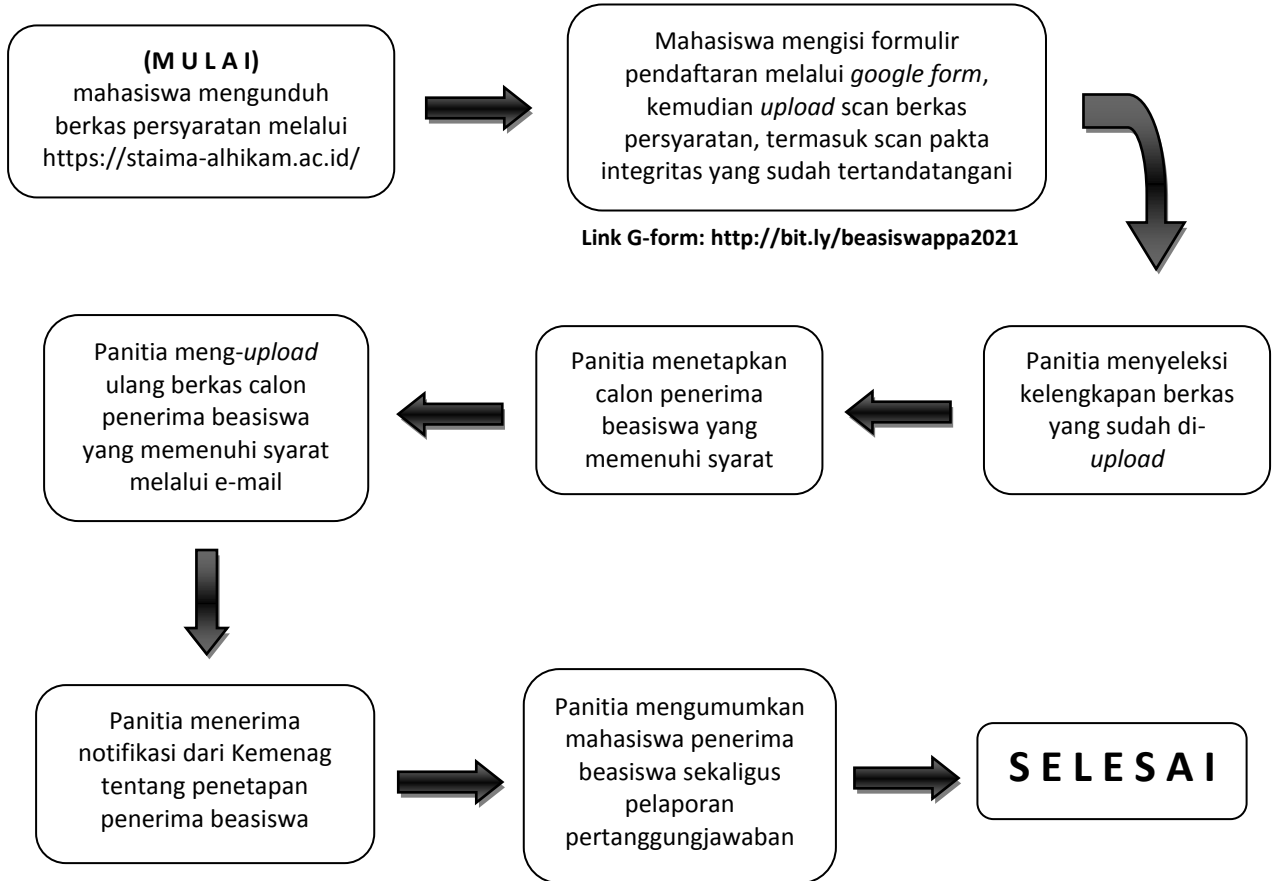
(M U L A I)
mahasiswa mengunduh berkas persyaratan melalui https://staima-alhikam.ac.id/

Mahasiswa mengisi formulir pendaftaran melalui *google form*, kemudian *upload* scan berkas persyaratan, termasuk scan pakta integritas yang sudah tertandatangani

Link G-form: http://bit.ly/beasiswappa2021

Panitia menyeleksi kelengkapan berkas yang sudah di-*upload*

Panitia menetapkan calon penerima beasiswa yang memenuhi syarat

Panitia meng-*upload* ulang berkas calon penerima beasiswa yang memenuhi syarat melalui e-mail

Panitia menerima notifikasi dari Kemenag tentang penetapan penerima beasiswa

Panitia mengumumkan mahasiswa penerima beasiswa sekaligus pelaporan pertanggungjawaban

S E L E S A I